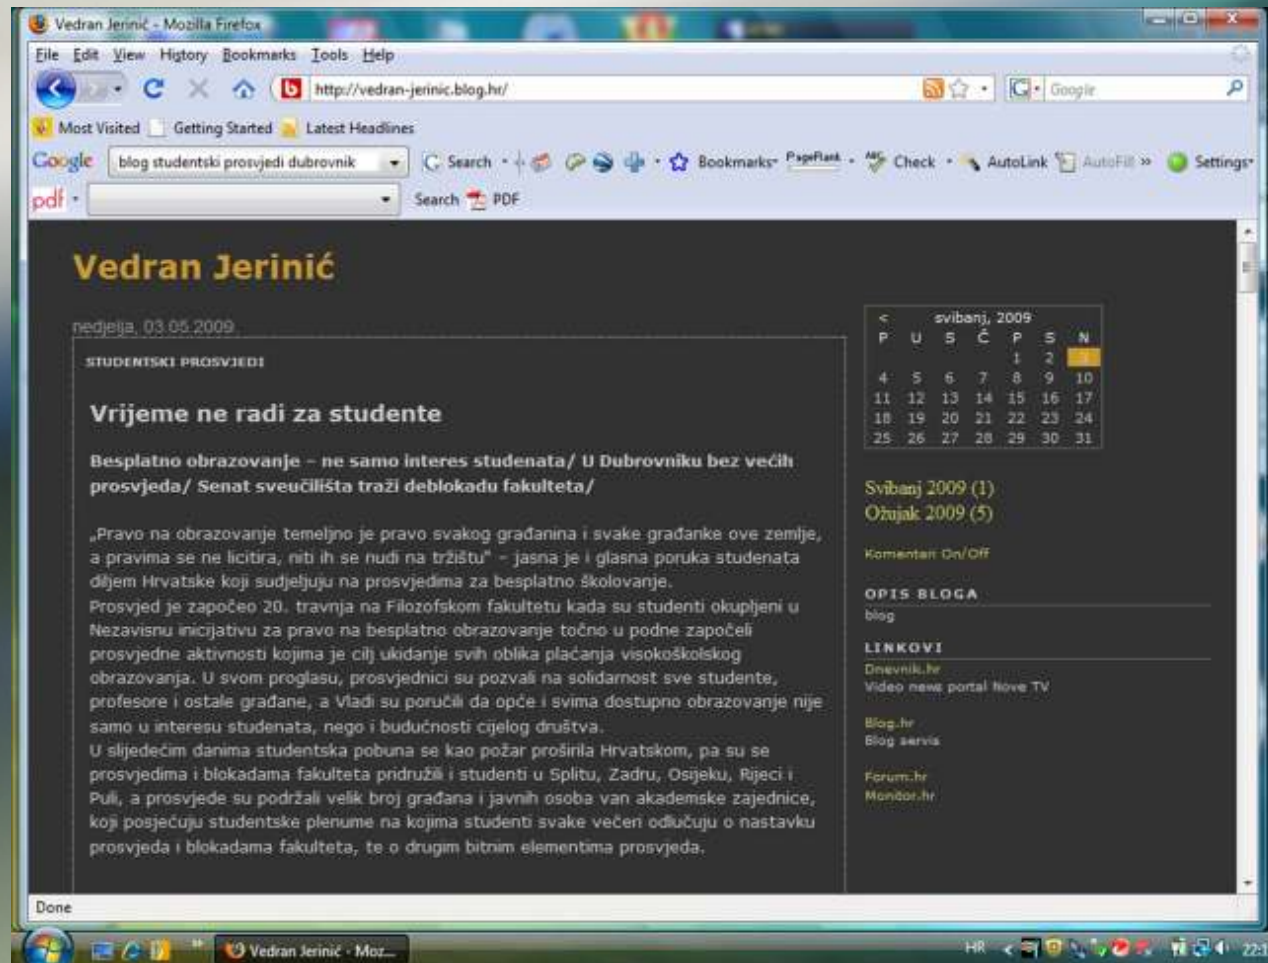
Vedran Jerinić - Mozilla Firefox

File Edit View History Bookmarks Tools Help

http://vedran-jerinic.blog.hr/

Google

Most Visited Getting Started Latest Headlines

Google blog studentski prosvjedi dubrovnik Search Bookmarks PageRank Check AutoLink AutoFill Settings

pdf Search PDF

Vedran Jerinić

nedjelja, 03.05.2009.

STUDENTSKI PROSVJEDI

Vrijeme ne radi za studente

Besplatno obrazovanje – ne samo interes studenata/ U Dubrovniku bez većih prosvjeda/ Senat sveučilišta traži deblokadu fakulteta/

„Pravo na obrazovanje temeljno je pravo svakog građanina i svake građanke ove zemlje, a pravima se ne licitira, niti ih se nudi na tržištu" – jasna je i glasna poruka studenata diljem Hrvatske koji sudjeljuju na prosvjedima za besplatno školovanje.
Prosvjed je započeo 20. travnja na Filozofskom fakultetu kada su studenti okupljeni u Nezavisnu inicijativu za pravo na besplatno obrazovanje točno u podne započeli prosvjedne aktivnosti kojima je cilj ukidanje svih oblika plaćanja visokoškolskog obrazovanja. U svom proglasu, prosvjednici su pozvali na solidarnost sve studente, profesore i ostale građane, a Vladi su poručili da opće i svima dostupno obrazovanje nije samo u interesu studenata, nego i budućnosti cijelog društva.
U slijedećim danima studentska pobuna se kao požar proširila Hrvatskom, pa su se prosvjedima i blokadama fakulteta pridružili i studenti u Splitu, Zadru, Osijeku, Rijeci i Puli, a prosvjede su podržali velik broj građana i javnih osoba van akademske zajednice, koji posjećuju studentske plenume na kojima studenti svake večeri odlučuju o nastavku prosvjeda i blokadama fakulteta, te o drugim bitnim elementima prosvjeda.

| < | | | svibanj, 2009 | | | |
|---|---|---|---|---|---|---|
| P | U | S | Č | P | S | N |
| | | | | 1 | 2 | 3 |
| 4 | 5 | 6 | 7 | 8 | 9 | 10 |
| 11 | 12 | 13 | 14 | 15 | 16 | 17 |
| 18 | 19 | 20 | 21 | 22 | 23 | 24 |
| 25 | 26 | 27 | 28 | 29 | 30 | 31 |

Svibanj 2009 (1)
Ožujak 2009 (5)

Komentari On/Off

OPIS BLOGA
blog

LINKOVI
Dnevnik.hr
Video news portal Nove TV

Blog.hr
Blog servis

Forum.hr
Monitor.hr

Done

Vedran Jerinić - Moz...

HR